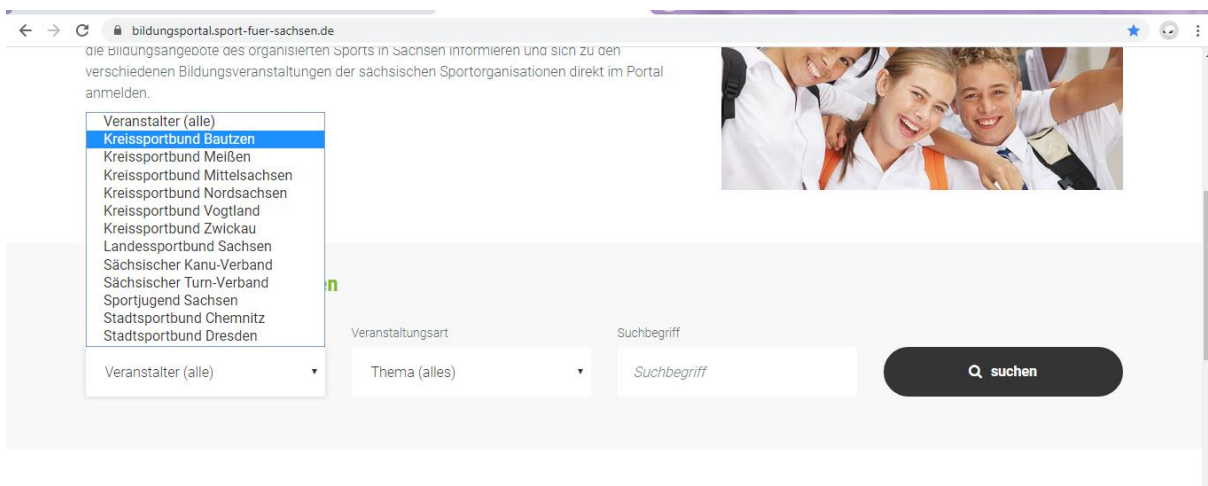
bildungsportal.sport-fuer-sachsen.de

die Bildungsangebote des organisierten Sports in Sachsen informieren und sich zu den verschiedenen Bildungsveranstaltungen der sächsischen Sportorganisationen direkt im Portal anmelden.

Veranstalter (alle)
Kreissportbund Bautzen
Kreissportbund Meißen
Kreissportbund Mittelsachsen
Kreissportbund Nordsachsen
Kreissportbund Vogtland
Kreissportbund Zwickau
Landessportbund Sachsen
Sächsischer Kanu-Verband
Sächsischer Turn-Verband
Sportjugend Sachsen
Stadtsportbund Chemnitz
Stadtsportbund Dresden

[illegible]en

Veranstaltungsart

Suchbegriff

Veranstalter (alle)

Thema (alles)

Suchbegriff

suchen